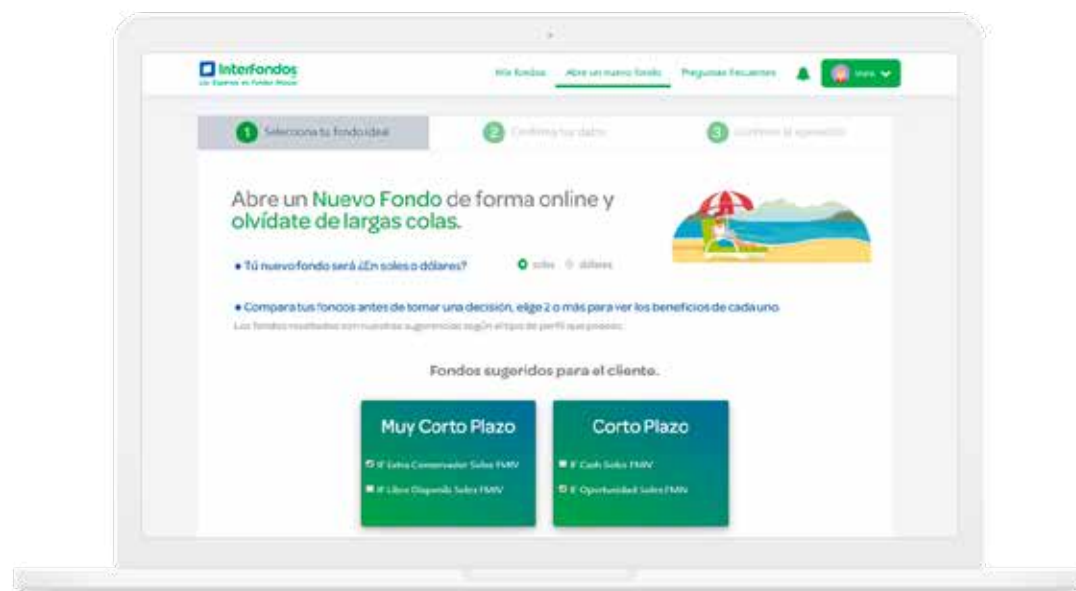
Interfondos
Los Expertos en Fondos Mutuos

Mis fondos Abre un nuevo fondo Preguntas frecuentes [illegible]

1 Selecciona tu fondo ideal
2 Confirma tus datos
3 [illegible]

Abre un Nuevo Fondo de forma online y olvídate de largas colas.

• Tú nuevo fondo será ¿En soles o dólares? soles dólares

• Compara tus fondos antes de tomar una decisión, elige 2 o más para ver los beneficios de cada uno
Los fondos resaltados son nuestras sugerencias según el tipo de perfil que posees.

Fondos sugeridos para el cliente.

Muy Corto Plazo
IF Extra Conservador Soles FMIV
IF Libre Disponible Soles FMIV

Corto Plazo
IF Cash Soles FMIV
IF Oportunidad Soles FMIV